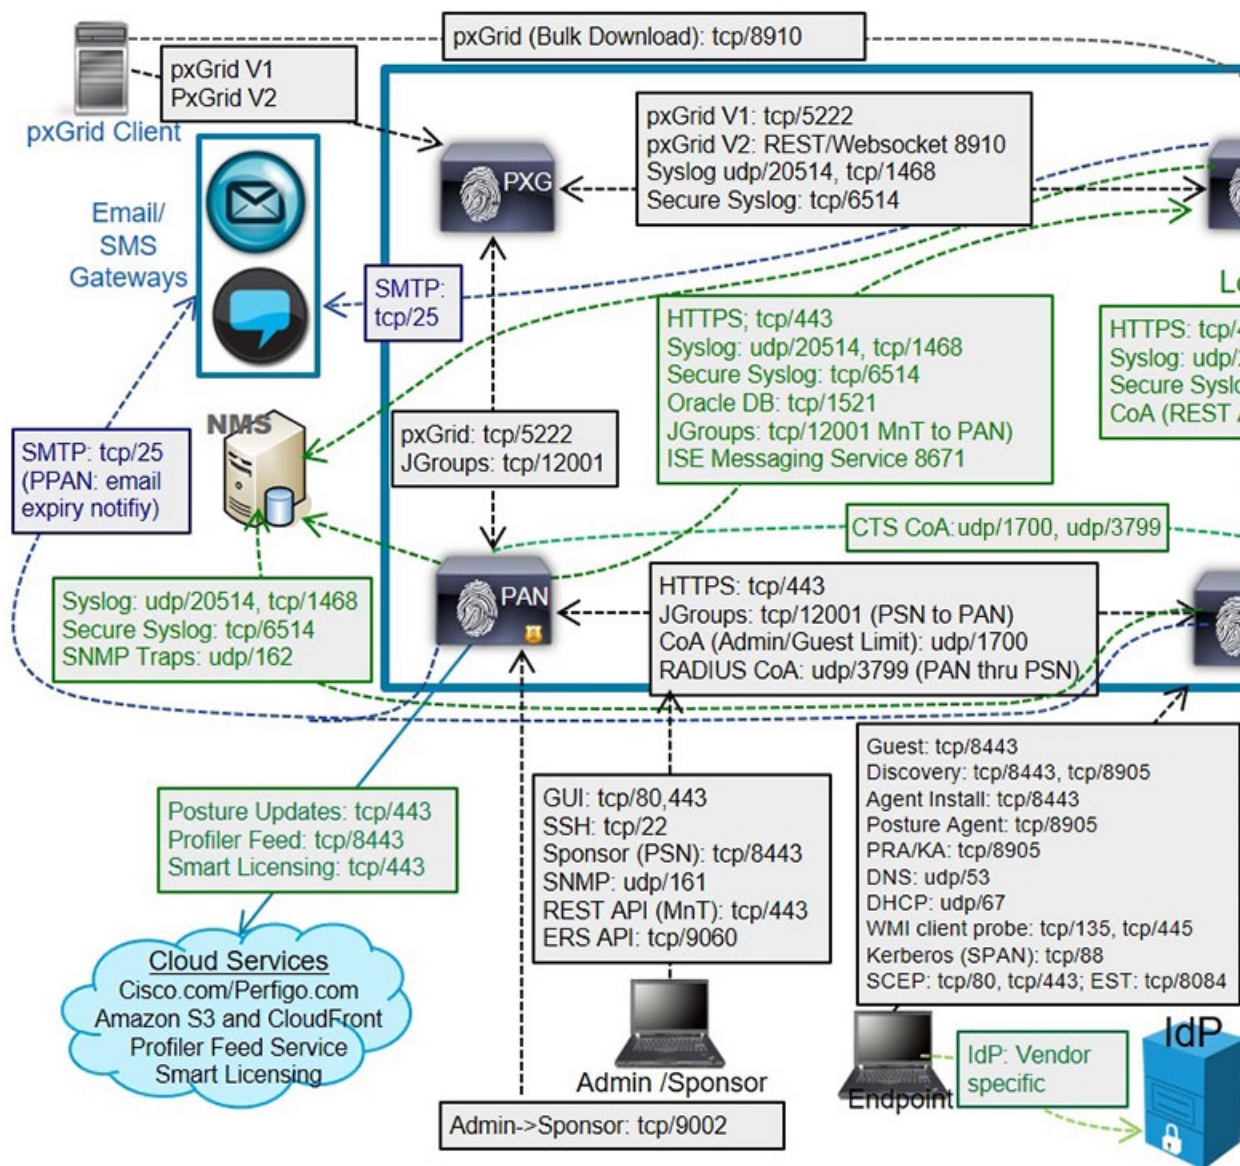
pxGrid (Bulk Download): tcp/8910

pxGrid V1
PxGrid V2

pxGrid Client

pxGrid V1: tcp/5222
pxGrid V2: REST/Websocket 8910
Syslog udp/20514, tcp/1468
Secure Syslog: tcp/6514

PXG

Email/ SMS Gateways

SMTP: tcp/25

L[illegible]

HTTPS; tcp/443
Syslog: udp/20514, tcp/1468
Secure Syslog: tcp/6514
Oracle DB: tcp/1521
JGroups: tcp/12001 MnT to PAN)
ISE Messaging Service 8671

HTTPS: tcp/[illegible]
Syslog: udp/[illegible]
Secure Syslo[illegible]
CoA (REST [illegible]

NMS

pxGrid: tcp/5222
JGroups: tcp/12001

SMTP: tcp/25
(PPAN: email expiry notifiy)

CTS CoA:udp/1700, udp/3799

PAN

HTTPS: tcp/443
JGroups: tcp/12001 (PSN to PAN)
CoA (Admin/Guest Limit): udp/1700
RADIUS CoA: udp/3799 (PAN thru PSN)

Syslog: udp/20514, tcp/1468
Secure Syslog: tcp/6514
SNMP Traps: udp/162

Guest: tcp/8443
Discovery: tcp/8443, tcp/8905
Agent Install: tcp/8443
Posture Agent: tcp/8905
PRA/KA: tcp/8905
DNS: udp/53
DHCP: udp/67
WMI client probe: tcp/135, tcp/445
Kerberos (SPAN): tcp/88
SCEP: tcp/80, tcp/443; EST: tcp/8084

Posture Updates: tcp/443
Profiler Feed: tcp/8443
Smart Licensing: tcp/443

GUI: tcp/80,443
SSH: tcp/22
Sponsor (PSN): tcp/8443
SNMP: udp/161
REST API (MnT): tcp/443
ERS API: tcp/9060

Cloud Services
Cisco.com/Perfigo.com
Amazon S3 and CloudFront
Profiler Feed Service
Smart Licensing

Admin /Sponsor

Endpoint

IdP: Vendor specific

IdP

Admin->Sponsor: tcp/9002